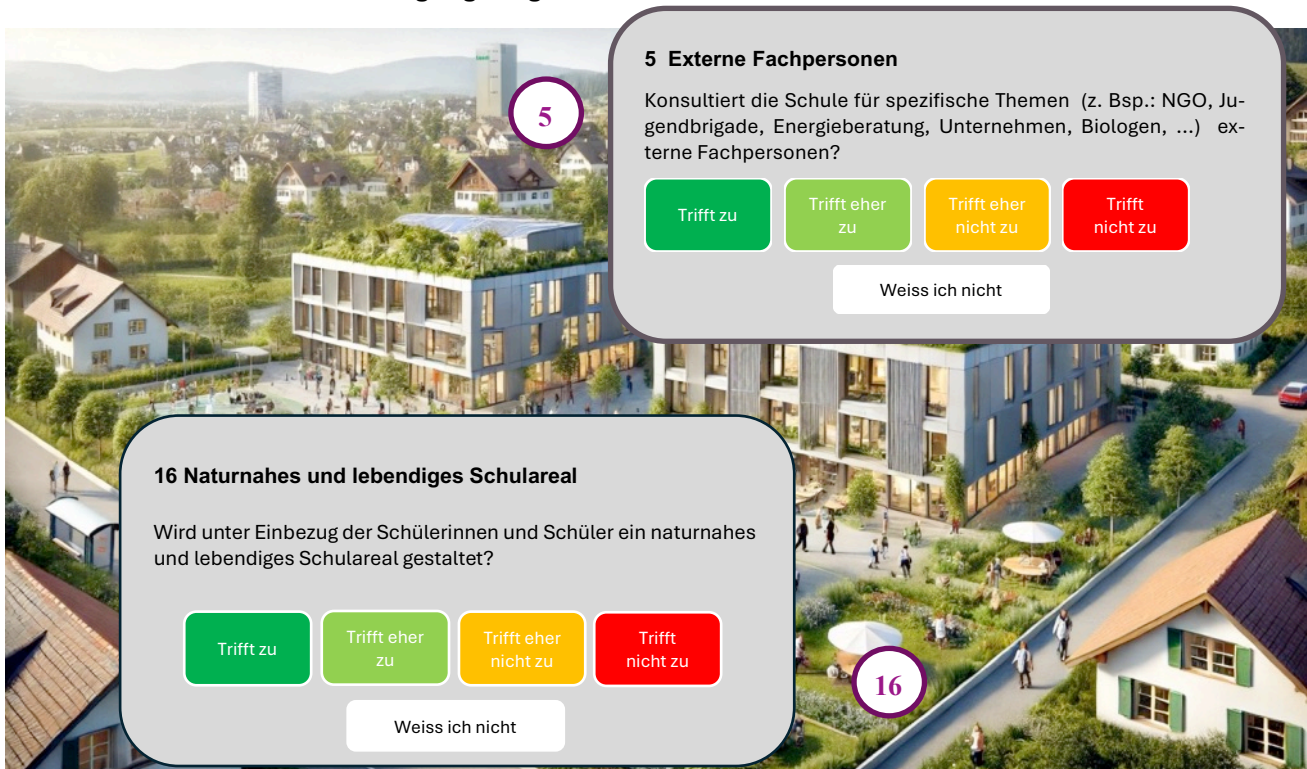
5

5 Externe Fachpersonen

Konsultiert die Schule für spezifische Themen (z. Bsp.: NGO, Jugendbrigade, Energieberatung, Unternehmen, Biologen, ...) externe Fachpersonen?

Trifft zu
Trifft eher zu
Trifft eher nicht zu
Trifft nicht zu

Weiss ich nicht

16 Naturnahes und lebendiges Schulareal

Wird unter Einbezug der Schülerinnen und Schüler ein naturnahes und lebendiges Schulareal gestaltet?

Trifft zu
Trifft eher zu
Trifft eher nicht zu
Trifft nicht zu

Weiss ich nicht

16